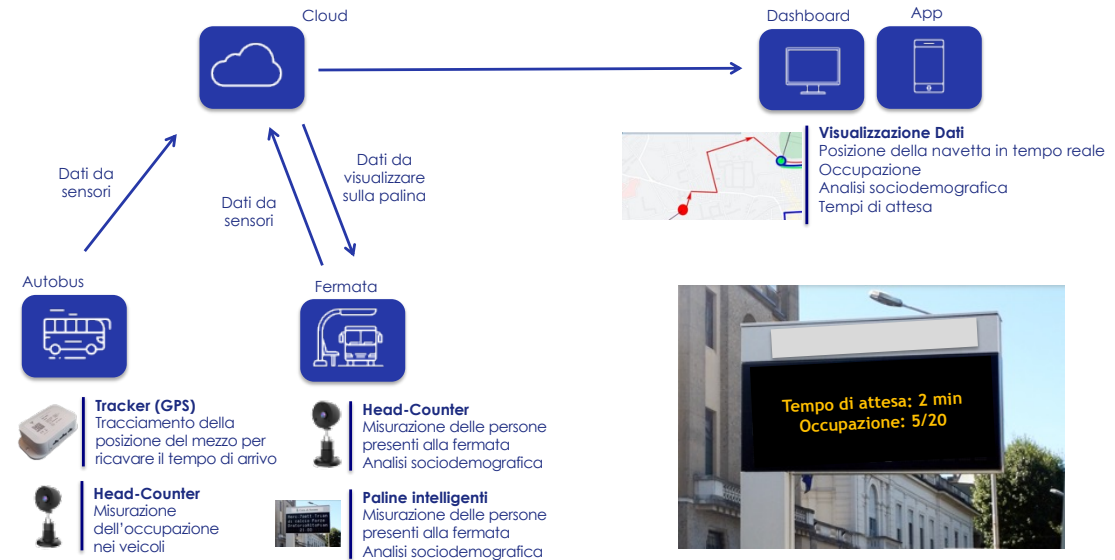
Cloud

Dashboard

App

Dati da sensori

Dati da sensori

Dati da visualizzare sulla palina

Visualizzazione Dati
Posizione della navetta in tempo reale
Occupazione
Analisi sociodemografica
Tempi di attesa

Autobus

Fermata

Tracker (GPS)
Tracciamento della posizione del mezzo per ricavare il tempo di arrivo

Head-Counter
Misurazione dell'occupazione nei veicoli

Head-Counter
Misurazione delle persone presenti alla fermata
Analisi sociodemografica

Paline intelligenti
Misurazione delle persone presenti alla fermata
Analisi sociodemografica

Tempo di attesa: 2 min
Occupazione: 5/20